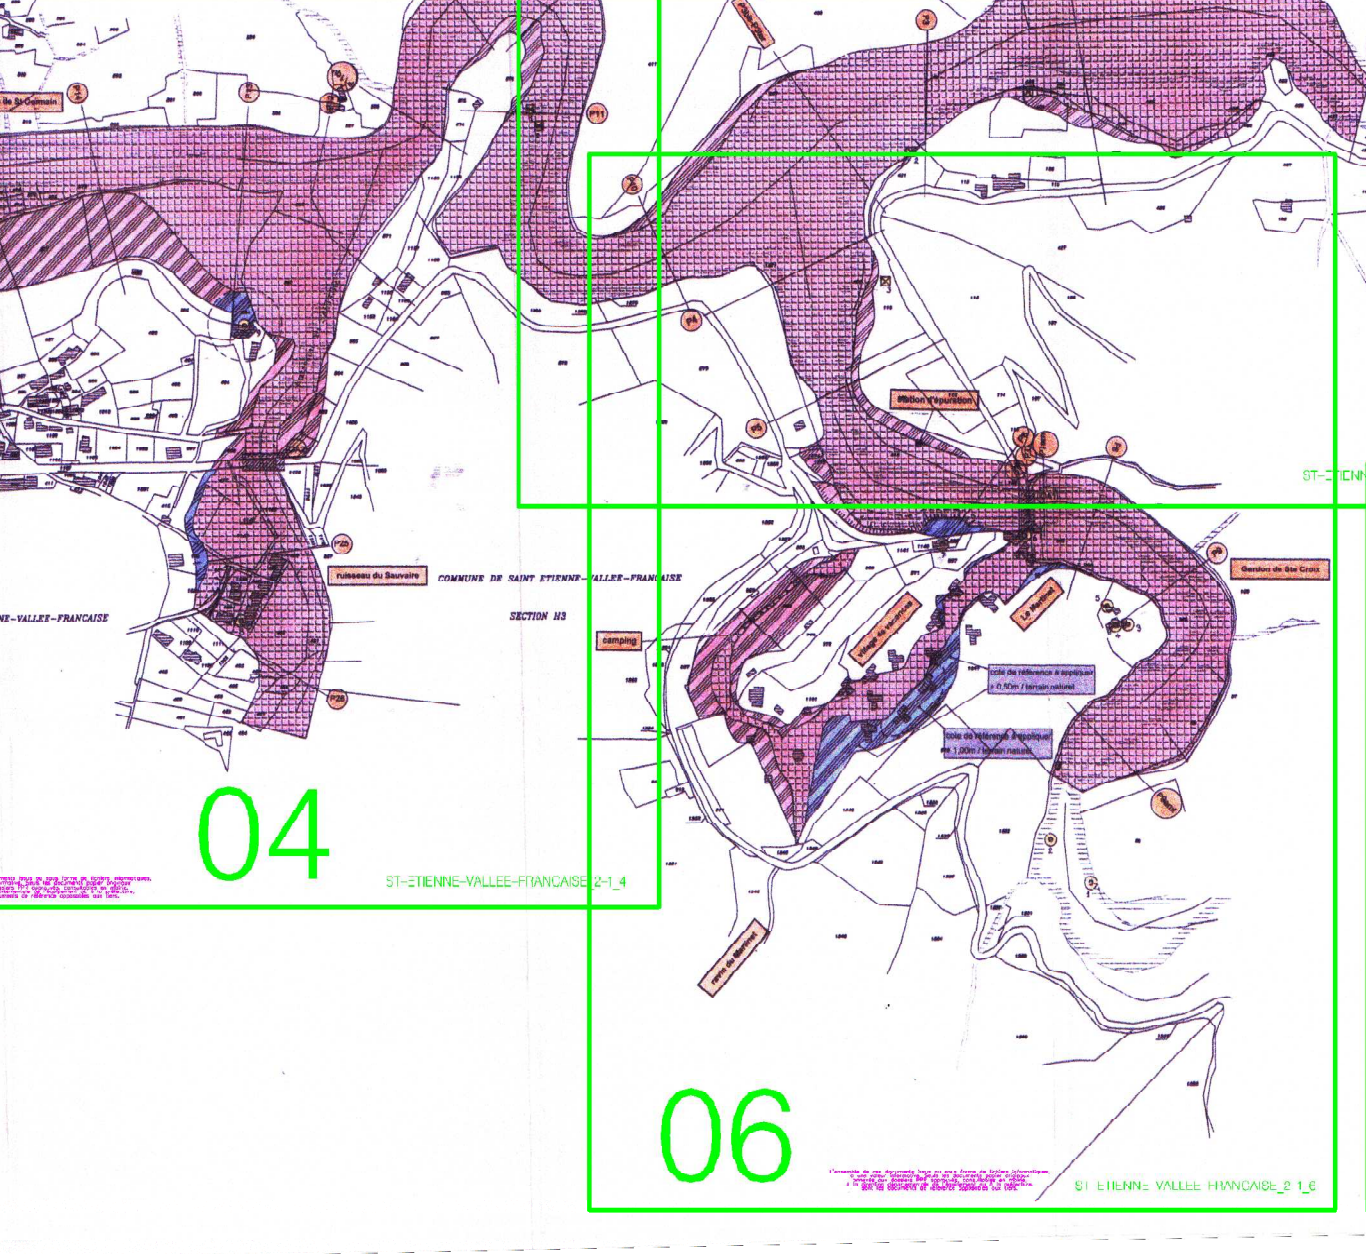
de St Germain

ruisseau du Sauvaire

COMMUNE DE SAINT ETIENNE-VALLEE-FRANCAISE

SECTION H3

NE-VALLEE-FRANCAISE

camping

Station d'épuration

Gardon de Ste Croix

Le Martinet

cote de référence à appliquer
+ 0,50m / terrain naturel

cote de référence à appliquer
+ 1,00m / terrain naturel

ravin de Garinet

04

ST-ETIENNE-VALLEE-FRANCAISE_2-1_4

ST-ETIENN

06

ST ETIENNE VALLEE FRANCAISE_2 1_6